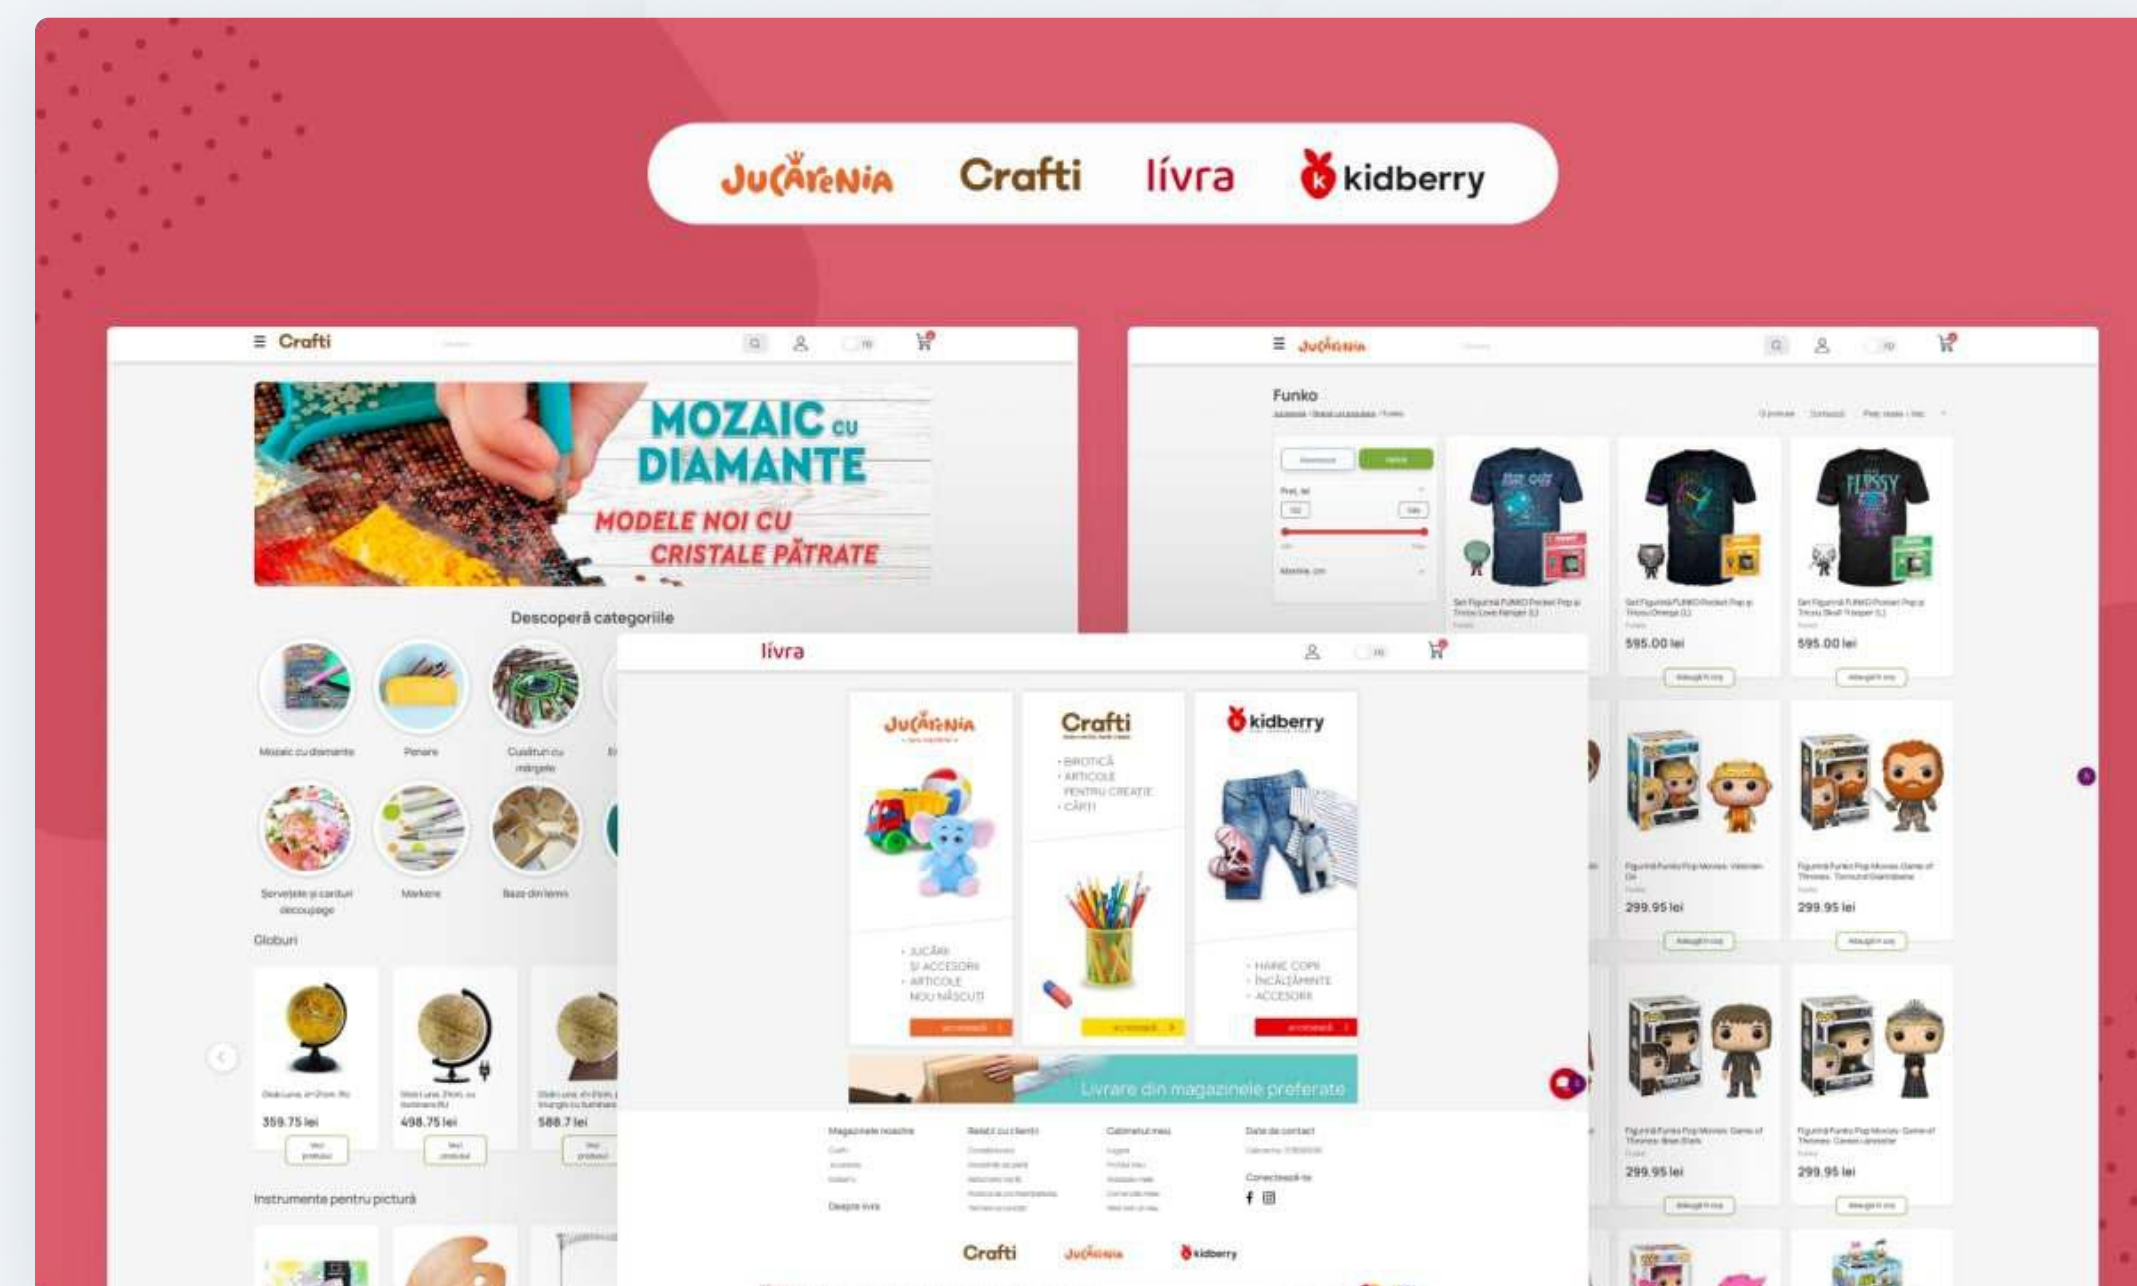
JUCĂRENIA Crafti lívra kidberry

Crafti

MOZAIC cu DIAMANTE
MODELE NOI CU CRISTALE PĂTRATE

Descoperă categoriile

Mozaic cu diamante
Penare
Cuadrun cu mărgele
Servetele și carduri decoupage
Markere
Baze din lemn

Globuri

359.75 lei
498.75 lei
588.7 lei

Instrumente pentru pictură

JUCĂRENIA

Funko

595.00 lei
595.00 lei
299.95 lei
299.95 lei
299.95 lei
299.95 lei

lívra

JUCĂRENIA
• JUCĂRII ȘI ACCESORII
• ARTICOLE NOU NĂSCUȚI

Crafti
• BIROTICĂ
• ARTICOLE PENTRU CREAȚIE
• CĂRȚI

kidberry
• HAINE COPII
• ÎNCĂLȚĂMINTE
• ACCESORII

Livrare din magazinele preferate

Magazinele noastre
Relații cu clienții
Cabinetul meu
Date de contact
Conectează-te
Despre livra

Crafti JUCĂRENIA kidberry